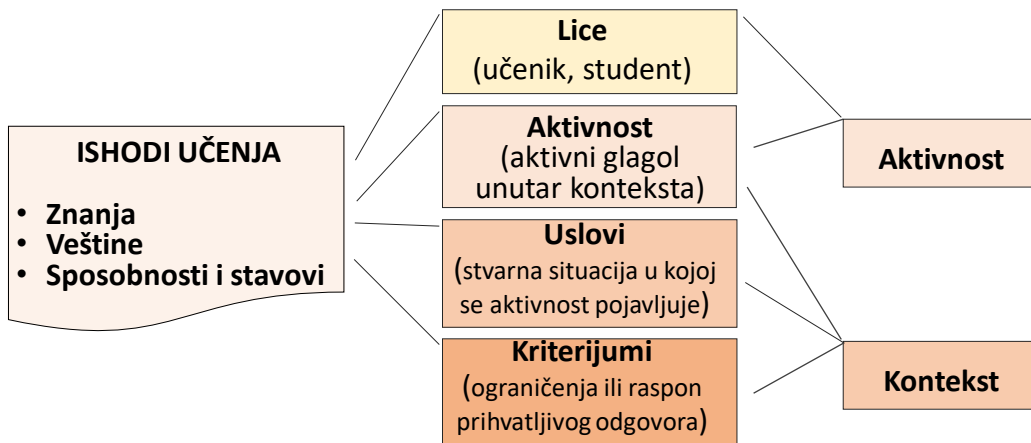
ISHODI UČENJA

• Znanja
• Veštine
• Sposobnosti i stavovi

Lice
(učenik, student)

Aktivnost
(aktivni glagol unutar konteksta)

Uslovi
(stvarna situacija u kojoj se aktivnost pojavljuje)

Kriterijumi
(ograničenja ili raspon prihvatljivog odgovora)

Aktivnost

Kontekst